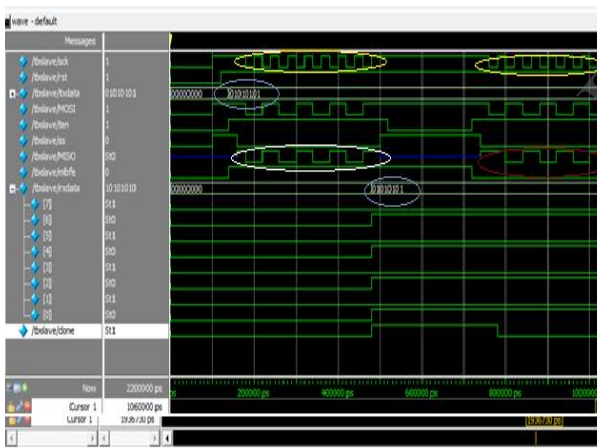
wave - default

Messages

/tbslave/sck 1
/tbslave/rst 1
/tbslave/txdata 01010101
/tbslave/MOSI 1
/tbslave/ten 1
/tbslave/ss 0
/tbslave/MISO St0
/tbslave/mbfe 0
/tbslave/rxdata 10101010
[7] St1
[6] St0
[5] St1
[4] St0
[3] St1
[2] St0
[1] St1
[0] St0
/tbslave/done St1

00000000
01010101
00000000
01010101

Now 2200000 ps
Cursor 1 1060000 ps
Cursor 1 1936730 ps

ps 200000 ps 400000 ps 600000 ps 800000 ps 1000000
1936730 ps